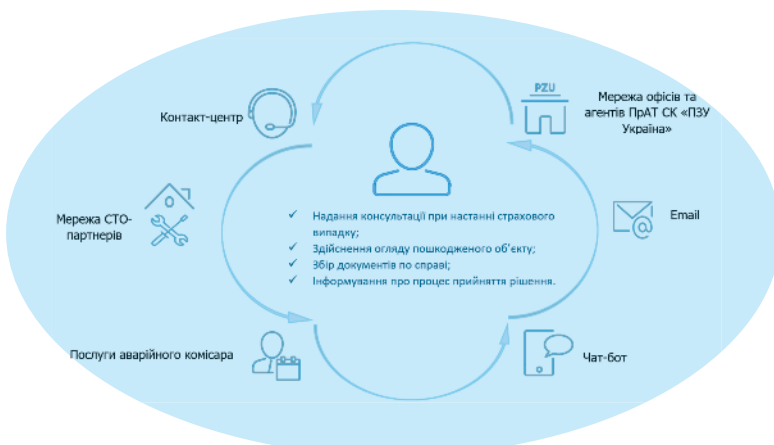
Контакт-центр

PZU

Мережа офісів та агентів ПрАТ СК «ПЗУ Україна»

Мережа СТО-партнерів

Email

✓ Надання консультації при настанні страхового випадку;
✓ Здійснення огляду пошкодженого об'єкту;
✓ Збір документів по справі;
✓ Інформування про процес прийняття рішення.

Послуги аварійного комісара

Чат-бот